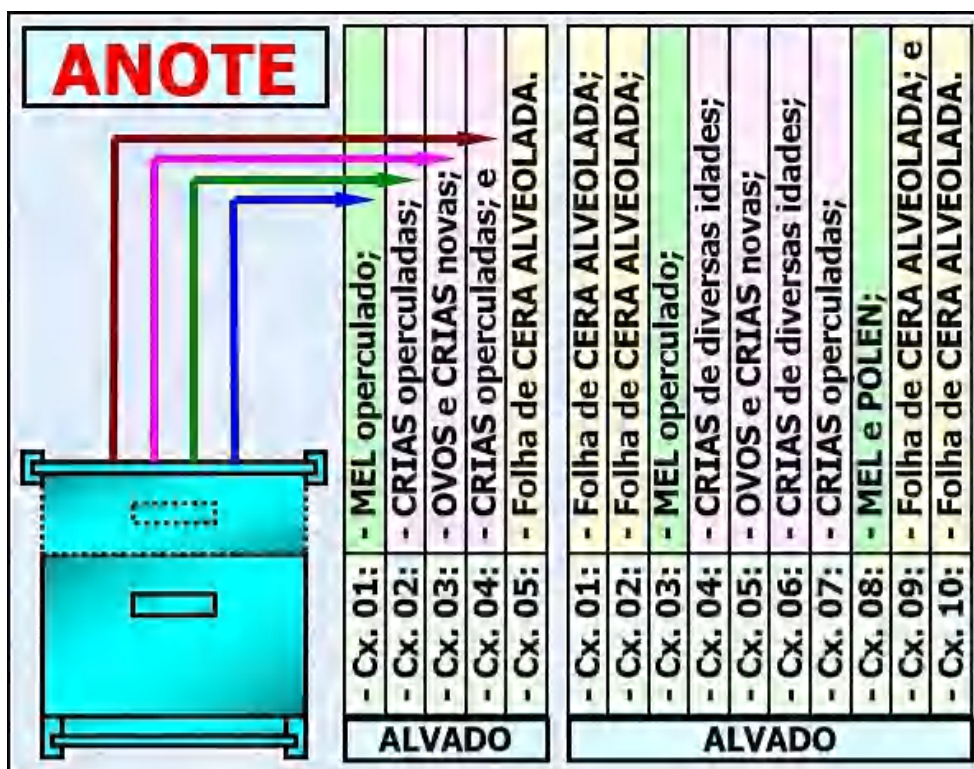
ANOTE

| | |
|---|---|
| - Cx. 01: | - MEL operculado; |
| - Cx. 02: | - CRIAS operculadas; |
| - Cx. 03: | - OVOS e CRIAS novas; |
| - Cx. 04: | - CRIAS operculadas; e |
| - Cx. 05: | - Folha de CERA ALVEOLADA. |

ALVADO

| | |
|---|---|
| - Cx. 01: | - Folha de CERA ALVEOLADA; |
| - Cx. 02: | - Folha de CERA ALVEOLADA; |
| - Cx. 03: | - MEL operculado; |
| - Cx. 04: | - CRIAS de diversas idades; |
| - Cx. 05: | - OVOS e CRIAS novas; |
| - Cx. 06: | - CRIAS de diversas idades; |
| - Cx. 07: | - CRIAS operculadas; |
| - Cx. 08: | - MEL e POLEN; |
| - Cx. 09: | - Folha de CERA ALVEOLADA; e |
| - Cx. 10: | - Folha de CERA ALVEOLADA. |

ALVADO